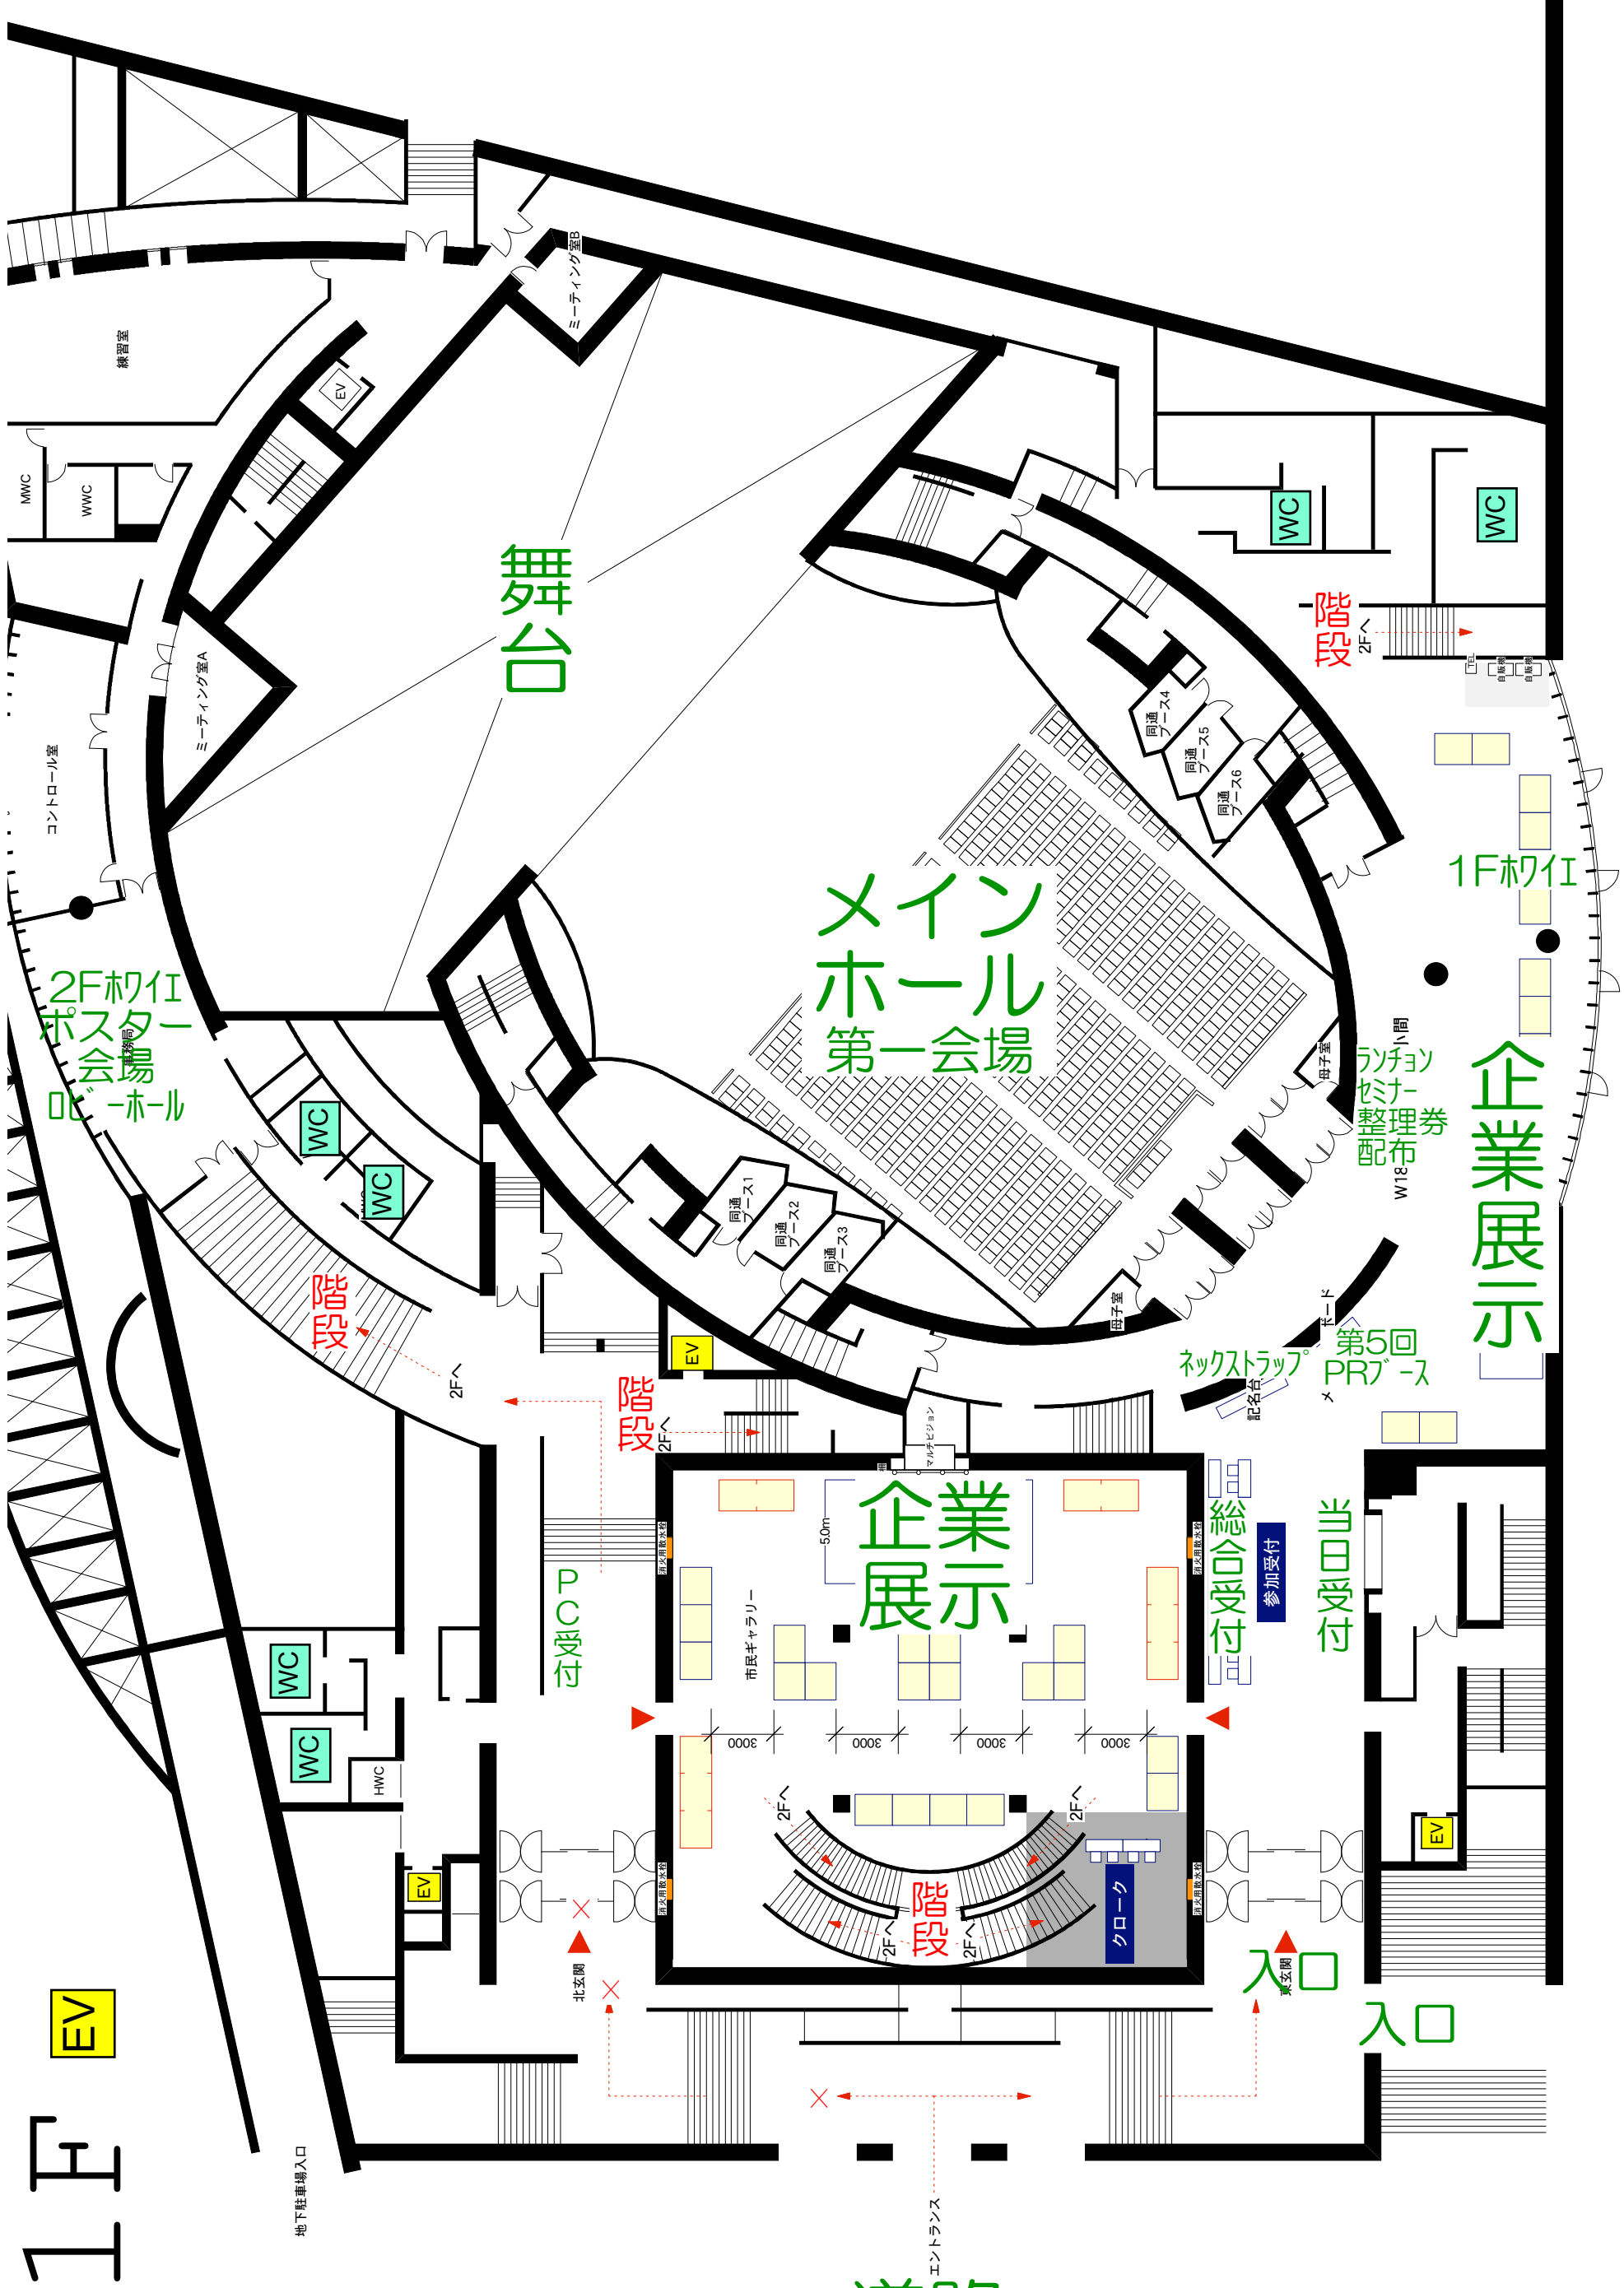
ミーティング室B
練習室
EV
MWC
WWC
舞台
WC
WC
階段
2Fへ
ミーティング室A
コントロール室
同通ブース4
同通ブース5
同通ブース6
1Fホワイエ
メイン
ホール
第一会場
2Fホワイエ
ポスター
会場
ロビーホール
WC
WC
小間
母子室
ランチョン
セミナー
整理券
配布
W18
企業
展示
階段
同通ブース1
同通ブース2
同通ブース3
母子室
EV
階段
2Fへ
2Fへ
ネックストラップ
記名台
第5回
PRブース
マルチビジョン
企業
展示
5.0m
市民ギャラリー
総合受付
参加受付
当日受付
PC受付
WC
WC
HWC
3000
3000
3000
3000
2Fへ
2Fへ
階段
2Fへ
2Fへ
クローク
EV
EV
北玄関
入口
東玄関
入口
EV
1F
地下駐車場入口
エントランス